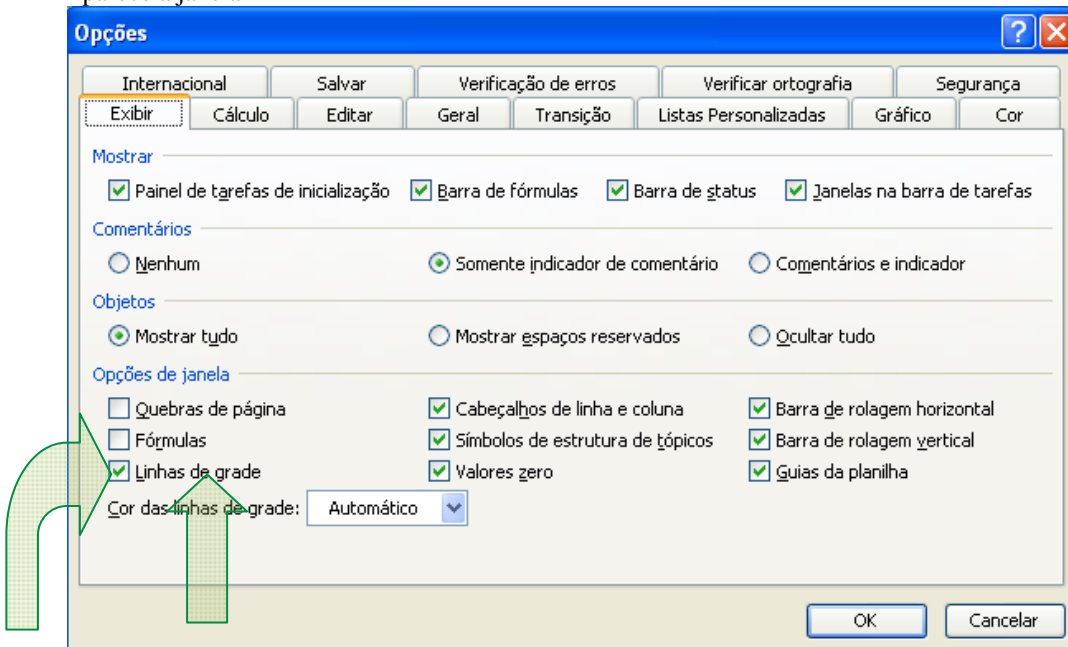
Opções

Internacional | Salvar | Verificação de erros | Verificar ortografia | Segurança
Exibir | Cálculo | Editar | Geral | Transição | Listas Personalizadas | Gráfico | Cor

Mostrar
Painel de tarefas de inicialização
Barra de fórmulas
Barra de status
Janelas na barra de tarefas

Comentários
Nenhum
Somente indicador de comentário
Comentários e indicador

Objetos
Mostrar tudo
Mostrar espaços reservados
Ocultar tudo

Opções de janela
Quebras de página
Cabeçalhos de linha e coluna
Barra de rolagem horizontal
Fórmulas
Símbolos de estrutura de tópicos
Barra de rolagem vertical
Linhas de grade
Valores zero
Guias da planilha

Cor das linhas de grade: Automático

OK
Cancelar